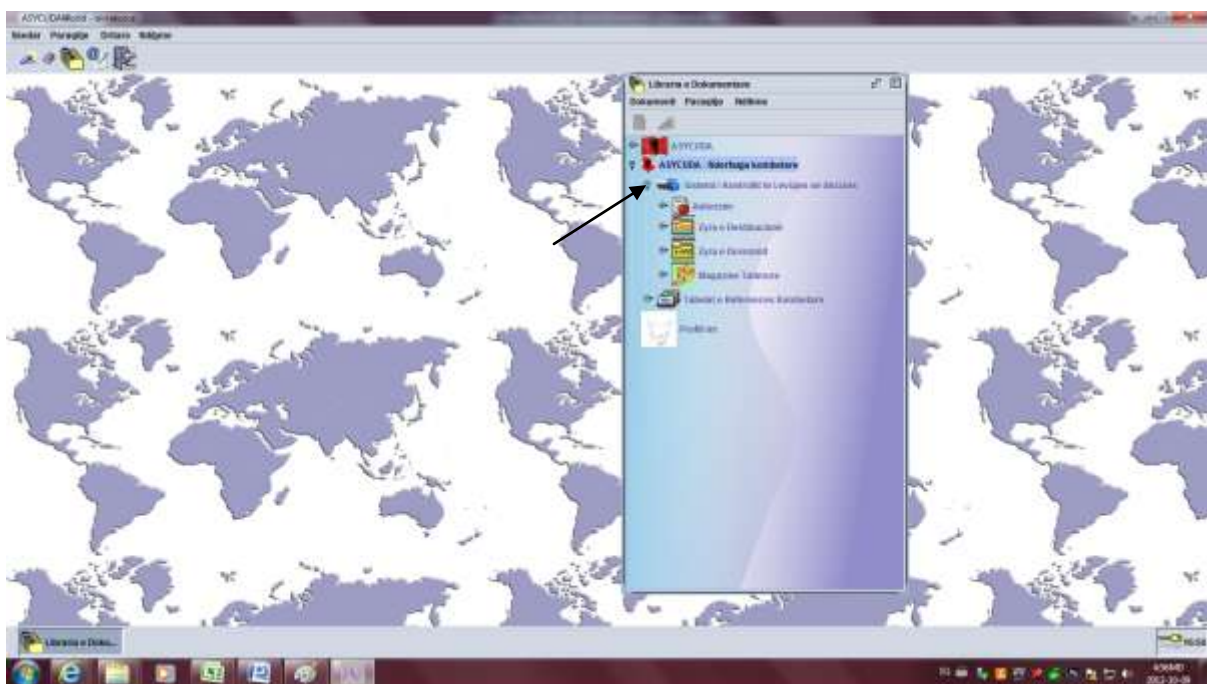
ASYCUDAWorld - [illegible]

Mendur Paraqitje Dritare Ndihme

Libraria e Dokumenteve

Dokument Paraqitje Ndihme

ASYCUDA

ASYCUDA - Ndertuesja kombetare

Sistemi i Kontrollit te Levizjes se Akcizave

Autorizim

Zyra e Destinacionit

Zyra e Eksportit

Magazine Tatimore

Tabelat e Referencave Kombetare

Modikimi

Libraria e Doku...

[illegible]

4:58 PM
2012-10-09